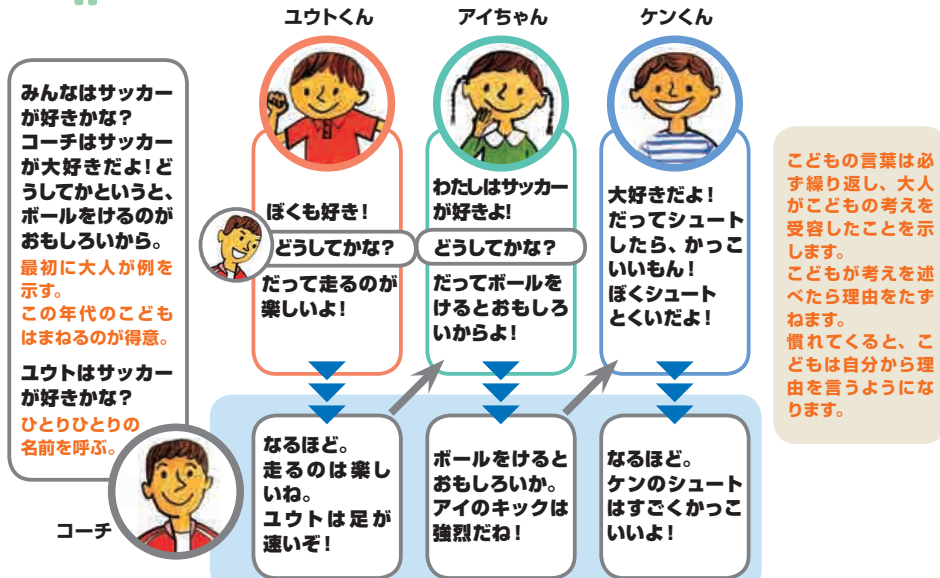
みんなはサッカーが好きかな？
コーチはサッカーが大好きだよ！どうしてかというと、ボールをけるのがおもしろいから。
最初に大人が例を示す。
この年代のこどもはまねるのが得意。

ユウトはサッカーが好きかな？
ひとりひとりの名前を呼ぶ。

コーチ

ユウトくん
ぼくも好き！
どうしてかな？
だって走るのが楽しいよ！

なるほど。
走るのは楽しいね。
ユウトは足が速いぞ！

アイちゃん
わたしはサッカーが好きよ！
どうしてかな？
だってボールをけるとおもしろいからよ！

ボールをけるとおもしろいか。
アイのキックは強烈だね！

ケンくん
大好きだよ！
だってシュートしたら、かっこいいもん！
ぼくシュートとくいだよ！

なるほど。
ケンのシュートはすごくかっこいいよ！

こどもの言葉は必ず繰り返し、大人がこどもの考えを受容したことを示します。
こどもが考えを述べたら理由をたずねます。
慣れてくると、こどもは自分から理由を言うようになります。